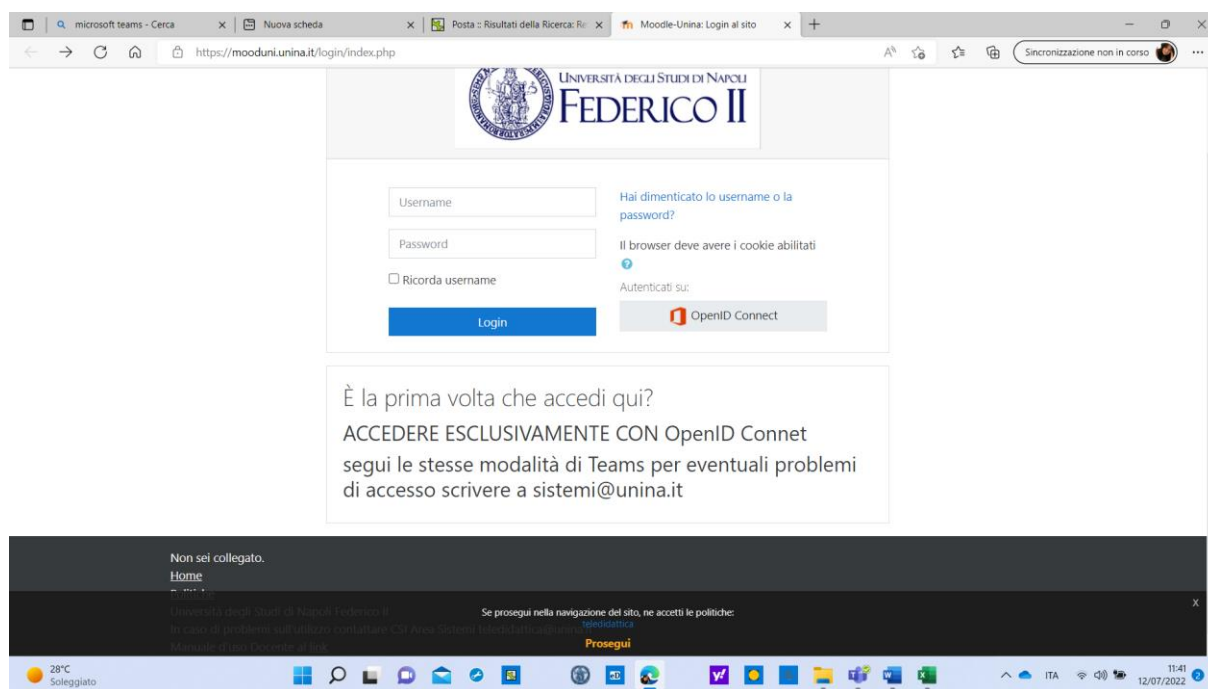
microsoft teams - Cerca
Nuova scheda
Posta :: Risultati della Ricerca: Re
Moodle-Unina: Login al sito
https://mooduni.unina.it/login/index.php
Sincronizzazione non in corso

UNIVERSITÀ DEGLI STUDI DI NAPOLI
FEDERICO II

Username
Password
Ricorda username
Login

Hai dimenticato lo username o la password?
Il browser deve avere i cookie abilitati
Autenticati su:
OpenID Connect

È la prima volta che accedi qui?
ACCEDERE ESCLUSIVAMENTE CON OpenID Connet
segui le stesse modalità di Teams per eventuali problemi di accesso scrivere a sistemi@unina.it

Non sei collegato.
Home
Politiche
Università degli Studi di Napoli Federico II
In caso di problemi sull'utilizzo contattare CSI Area Sistemi teledidattica@unina.it
Manuale d'uso Docente al link

Se prosegui nella navigazione del sito, ne accetti le politiche:
teledidattica
Prosegui
X

28°C
Soleggiato
ITA
11:41
12/07/2022